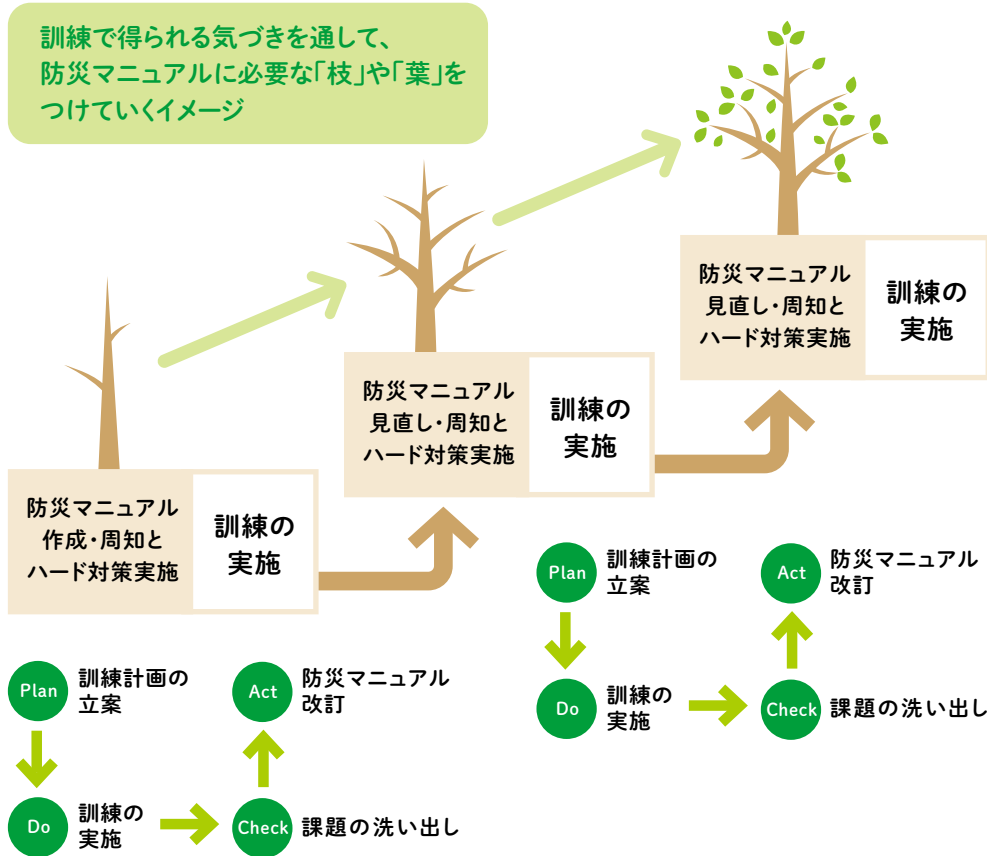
訓練で得られる気づきを通して、
防災マニュアルに必要な「枝」や「葉」をつけていくイメージ

防災マニュアル
作成・周知と
ハード対策実施

訓練の
実施

Plan 訓練計画の立案
Do 訓練の実施
Check 課題の洗い出し
Act 防災マニュアル改訂

防災マニュアル
見直し・周知と
ハード対策実施

訓練の
実施

Plan 訓練計画の立案
Do 訓練の実施
Check 課題の洗い出し
Act 防災マニュアル改訂

防災マニュアル
見直し・周知と
ハード対策実施

訓練の
実施